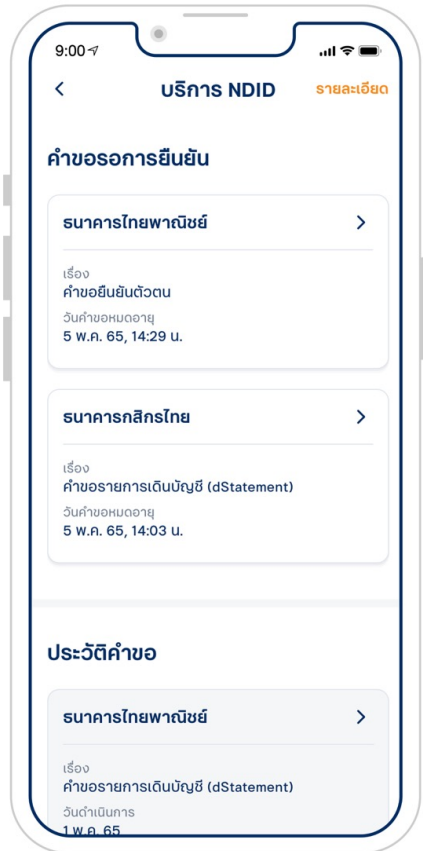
9:00

<

บริการ NDID

รายละเอียด

คำขอรอการยืนยัน

ธนาคารไทยพาณิชย์

>

เรื่อง
คำขอยืนยันตัวตน
วันคำขอหมดอายุ
5 พ.ค. 65, 14:29 น.

ธนาคารกสิกรไทย

>

เรื่อง
คำขอรายการเดินบัญชี (dStatement)
วันคำขอหมดอายุ
5 พ.ค. 65, 14:03 น.

ประวัติคำขอ

ธนาคารไทยพาณิชย์

>

เรื่อง
คำขอรายการเดินบัญชี (dStatement)
วันดำเนินการ
1 พ.ค. 65